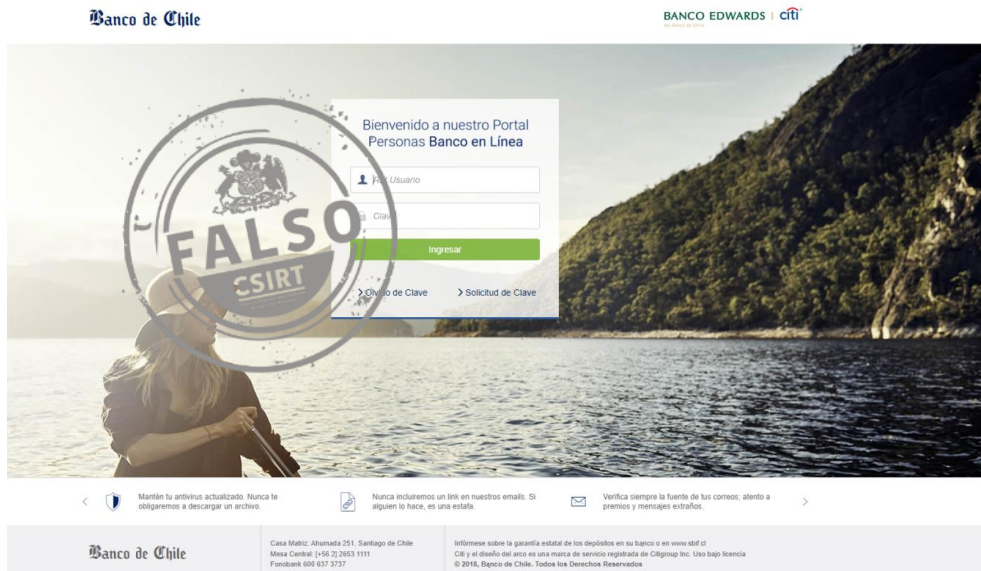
Banco de Chile

BANCO EDWARDS | citi

Bienvenido a nuestro Portal Personas Banco en Línea

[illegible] Usuario

Clave

Ingresar

> Olvido de Clave

> Solicitud de Clave

FALSO

CSIRT

Mantén tu antivirus actualizado. Nunca te obligaremos a descargar un archivo.

Nunca incluiremos un link en nuestros emails. Si alguien lo hace, es una estafa.

Verifica siempre la fuente de tus correos; atento a premios y mensajes extraños.

Banco de Chile

Casa Matriz: Ahumada 251, Santiago de Chile
Mesa Central: [+56 2] 2653 1111
Fonobank 600 637 3737

Infórmese sobre la garantía estatal de los depósitos en su banco o en www.sbif.cl
Citi y el diseño del arco es una marca de servicio registrada de Citigroup Inc. Uso bajo licencia
© 2018, Banco de Chile. Todos los Derechos Reservados